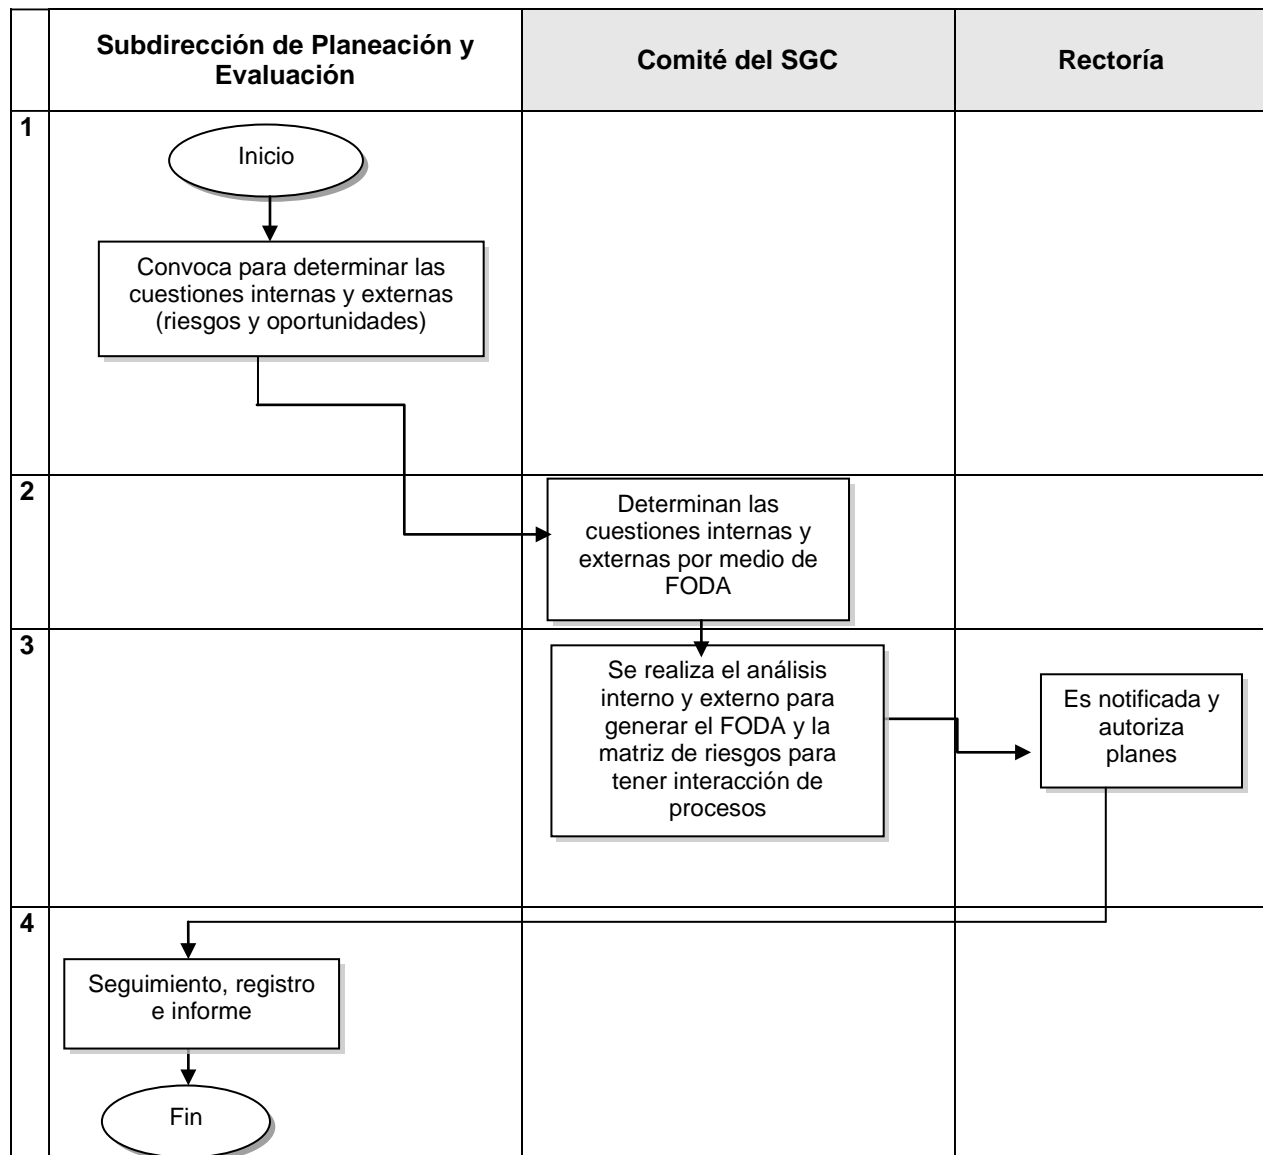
| | Subdirección de Planeación y Evaluación | Comité del SGC | Rectoría |
|---|---|---|---|
| 1 | Inicio<br>Convoca para determinar las cuestiones internas y externas (riesgos y oportunidades) | | |
| 2 | | Determinan las cuestiones internas y externas por medio de FODA | |
| 3 | | Se realiza el análisis interno y externo para generar el FODA y la matriz de riesgos para tener interacción de procesos | Es notificada y autoriza planes |
| 4 | Seguimiento, registro e informe<br>Fin | | |